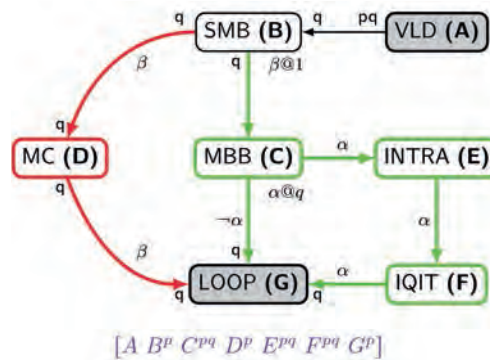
q SMB (B) q pq VLD (A)

$\beta$ q $\beta@1$

q

MC (D) MBB (C) $\alpha$ INTRA (E)

q $\alpha@q$

$\neg\alpha$ $\alpha$

$\beta$ $\alpha$

q LOOP (G) q IQIT (F)

$[A\ B^p\ C^{pq}\ D^p\ E^{pq}\ F^{pq}\ G^p]$